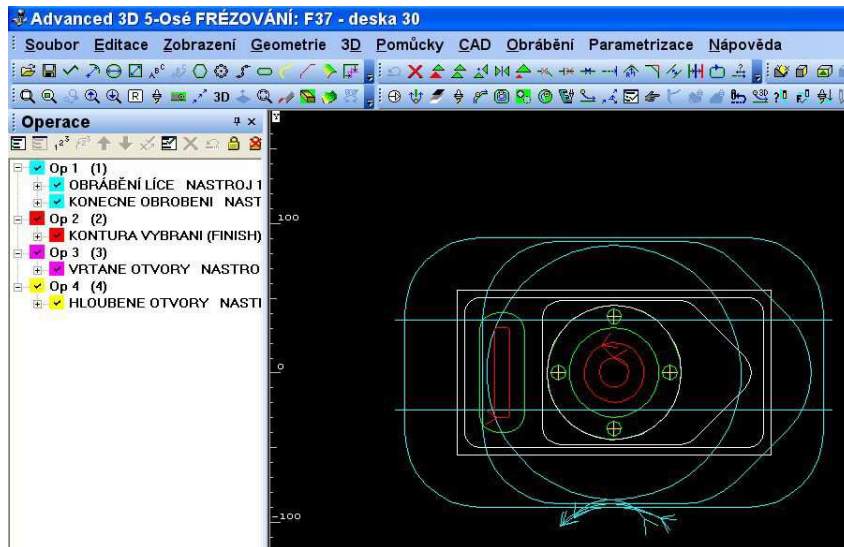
Advanced 3D 5-Osé FRÉZOVÁNÍ: F37 - deska 30

Soubor Editace Zobrazení Geometrie 3D Pomůcky CAD Obrábění Parametrizace Nápověda

Operace

Op 1 (1)
OBRÁBĚNÍ LÍCE NASTROJ 1
KONECNE OBROBENI NAST
Op 2 (2)
KONTURA VYBRANI (FINISH)
Op 3 (3)
VRTANE OTVORY NASTRO
Op 4 (4)
HLOUBENE OTVORY NASTI

Y
100
0
-100